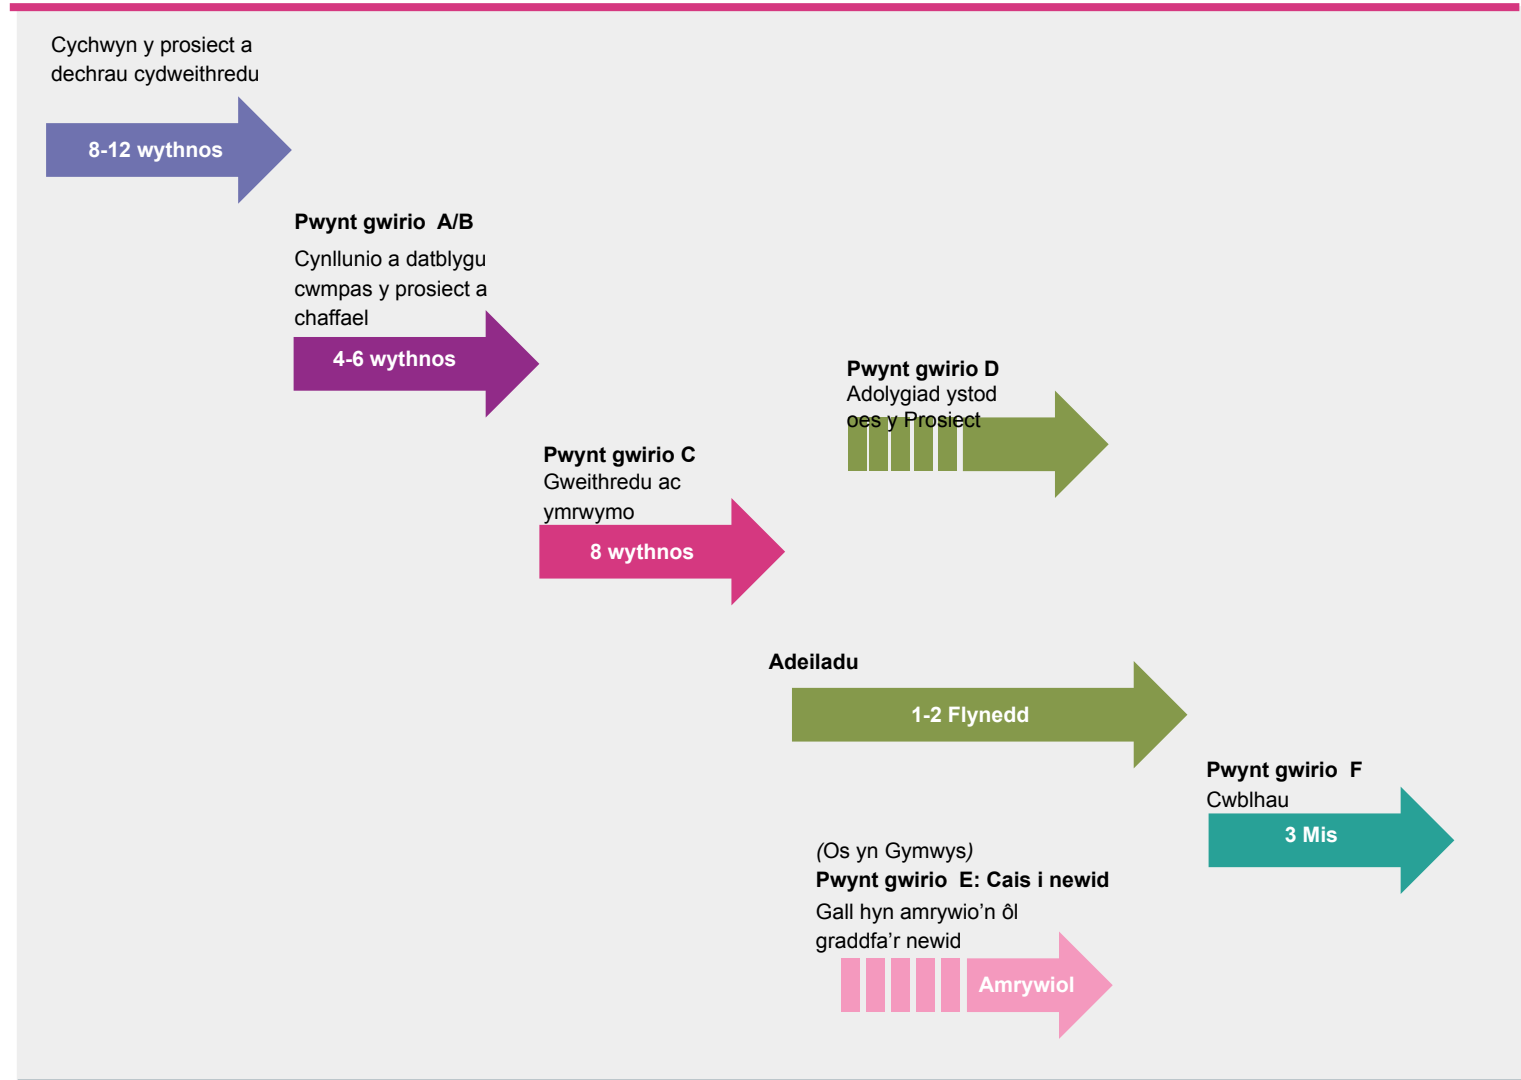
Cychwyn y prosiect a dechrau cydweithredu

8-12 wythnos

**Pwynt gwirio A/B**
Cynllunio a datblygu cwmpas y prosiect a chaffael

4-6 wythnos

**Pwynt gwirio D**
Adolygiad ystod oes y Prosiect

**Pwynt gwirio C**
Gweithredu ac ymrwymo

8 wythnos

**Adeiladu**

1-2 Flynedd

**Pwynt gwirio F**
Cwblhau

3 Mis

(Os yn Gymwys)
**Pwynt gwirio E: Cais i newid**
Gall hyn amrywio'n ôl graddfa'r newid

Amrywiol